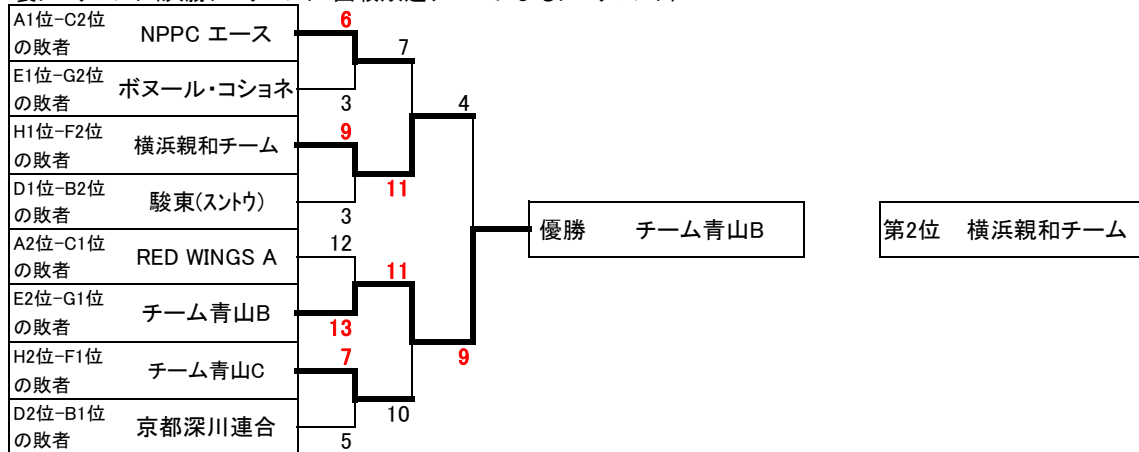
A1位-C2位の敗者　NPPC エース
E1位-G2位の敗者　ボヌール・コショネ
H1位-F2位の敗者　横浜親和チーム
D1位-B2位の敗者　駿東(ｽﾝﾄｳ)
A2位-C1位の敗者　RED WINGS A
E2位-G1位の敗者　チーム青山B
H2位-F1位の敗者　チーム青山C
D2位-B1位の敗者　京都深川連合

6
7
3
4
9
11
3
12
11
13
7
9
10
5

優勝　チーム青山B

第2位　横浜親和チーム